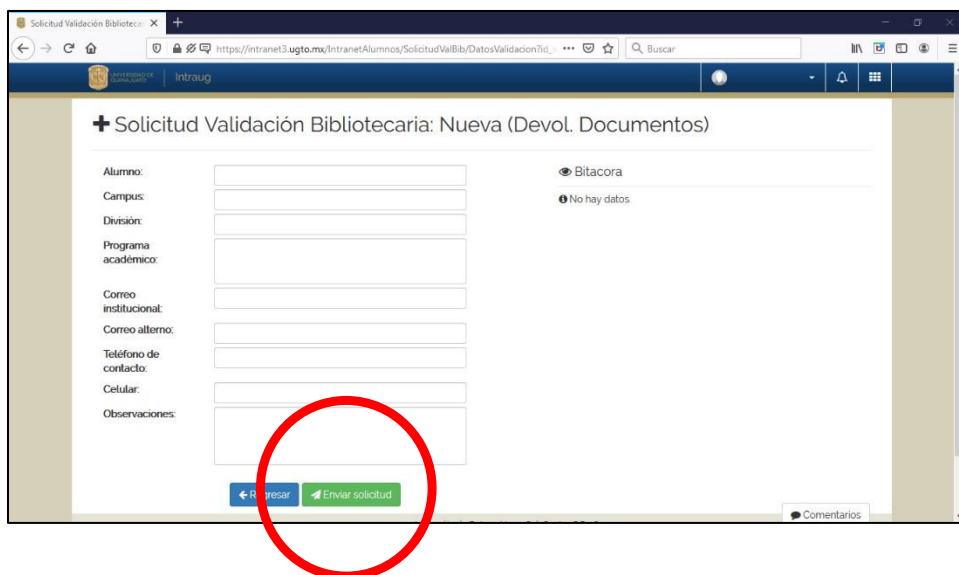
Solicitud Validación Bibliotec ×

https://intranet3.ugto.mx/IntranetAlumnos/SolicitudValBib/DatosValidacion?id_ ··· Buscar

UNIVERSIDAD DE GUANAJUATO | Intraug

Solicitud Validación Bibliotecaria: Nueva (Devol. Documentos)

Alumno:
Campus:
División:
Programa académico:
Correo institucional:
Correo alterno:
Teléfono de contacto:
Celular:
Observaciones:

Bitacora
No hay datos.

Regresar
Enviar solicitud

Comentarios